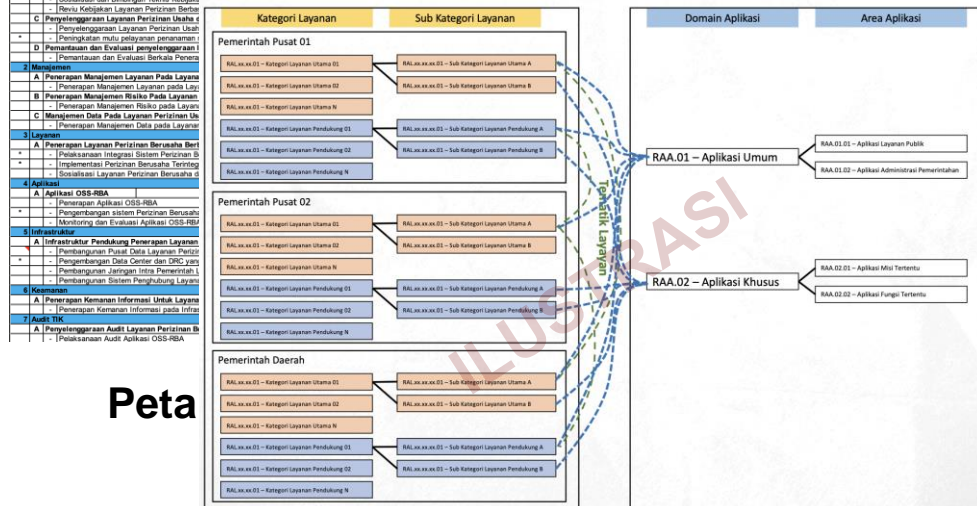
| | | |
|---|---|---|
| | - | Reviu Kebijakan Layanan Perizinan Berbas |
| C | | Penyelenggaraan Layanan Perizinan Usaha d |
| | - | Penyelenggaraan Layanan Perizinan Usah |
| * | - | Peningkatan mutu pelayanan penanaman |
| D | | Pemantauan dan Evaluasi penyelenggaraan l |
| | - | Pemantauan dan Evaluasi Berkala Penera |
| 2 | | Manajemen |
| A | | Penerapan Manajemen Layanan Pada Laya |
| | - | Penerapan Manajemen Layanan pada Lay |
| B | | Penerapan Manajemen Risiko Pada Layanan |
| | - | Penerapan Manajemen Risiko pada Laya |
| C | | Manajemen Data Pada Layanan Perizinan Us |
| | - | Penerapan Manajemen Data pada Layanan |
| 3 | | Layanan |
| A | | Penerapan Layanan Perizinan Berusaha Ber |
| * | - | Pelaksanaan Integrasi Sistem Perizinan B |
| * | - | Implementasi Perizinan Berusaha Terinteg |
| | - | Sosialisasi Layanan Perizinan Berusaha d |
| 4 | | Aplikasi |
| A | | Aplikasi OSS-RBA |
| | - | Penerapan Aplikasi OSS-RBA |
| * | - | Pengembangan sistem Perizinan Berusaha |
| | - | Monitoring dan Evaluasi Aplikasi OSS-RBA |
| 5 | | Infrastruktur |
| A | | Infrastruktur Pendukung Penerapan Layanan |
| | - | Pembangunan Pusat Data Layanan Perizi |
| * | - | Pengembangan Data Center dan DRC yan |
| | - | Pembangunan Jaringan Intra Pemerintah l |
| | - | Pembangunan Sistem Penghubung Layana |
| 6 | | Keamanan |
| A | | Penerapan Kemanan Informasi Untuk Layana |
| | - | Penerapan Kemanan Informasi pada Infras |
| 7 | | Audit TIK |
| A | | Penyelenggaraan Audit Layanan Perizinan Be |
| | - | Pelaksanaan Audit Aplikasi OSS-RBA |

Peta

Kategori Layanan | Sub Kategori Layanan

Pemerintah Pusat 01
RAL.xx.xx.01 – Kategori Layanan Utama 01
RAL.xx.xx.01 – Kategori Layanan Utama 02
RAL.xx.xx.01 – Kategori Layanan Utama N
RAL.xx.xx.01 – Kategori Layanan Pendukung 01
RAL.xx.xx.01 – Kategori Layanan Pendukung 02
RAL.xx.xx.01 – Kategori Layanan Pendukung N
RAL.xx.xx.01 – Sub Kategori Layanan Utama A
RAL.xx.xx.01 – Sub Kategori Layanan Utama B
RAL.xx.xx.01 – Sub Kategori Layanan Pendukung A
RAL.xx.xx.01 – Sub Kategori Layanan Pendukung B

Pemerintah Pusat 02
RAL.xx.xx.01 – Kategori Layanan Utama 01
RAL.xx.xx.01 – Kategori Layanan Utama 02
RAL.xx.xx.01 – Kategori Layanan Utama N
RAL.xx.xx.01 – Kategori Layanan Pendukung 01
RAL.xx.xx.01 – Kategori Layanan Pendukung 02
RAL.xx.xx.01 – Kategori Layanan Pendukung N
RAL.xx.xx.01 – Sub Kategori Layanan Utama A
RAL.xx.xx.01 – Sub Kategori Layanan Utama B
RAL.xx.xx.01 – Sub Kategori Layanan Pendukung A
RAL.xx.xx.01 – Sub Kategori Layanan Pendukung B

Pemerintah Daerah
RAL.xx.xx.01 – Kategori Layanan Utama 01
RAL.xx.xx.01 – Kategori Layanan Utama 02
RAL.xx.xx.01 – Kategori Layanan Utama N
RAL.xx.xx.01 – Kategori Layanan Pendukung 01
RAL.xx.xx.01 – Kategori Layanan Pendukung 02
RAL.xx.xx.01 – Kategori Layanan Pendukung N
RAL.xx.xx.01 – Sub Kategori Layanan Utama A
RAL.xx.xx.01 – Sub Kategori Layanan Utama B
RAL.xx.xx.01 – Sub Kategori Layanan Pendukung A
RAL.xx.xx.01 – Sub Kategori Layanan Pendukung B

Tematik Layanan

ILUSTRASI

Domain Aplikasi | Area Aplikasi

RAA.01 – Aplikasi Umum
RAA.01.01 – Aplikasi Layanan Publik
RAA.01.02 – Aplikasi Administrasi Pemerintahan

RAA.02 – Aplikasi Khusus
RAA.02.01 – Aplikasi Misi Tertentu
RAA.02.02 – Aplikasi Fungsi Tertentu